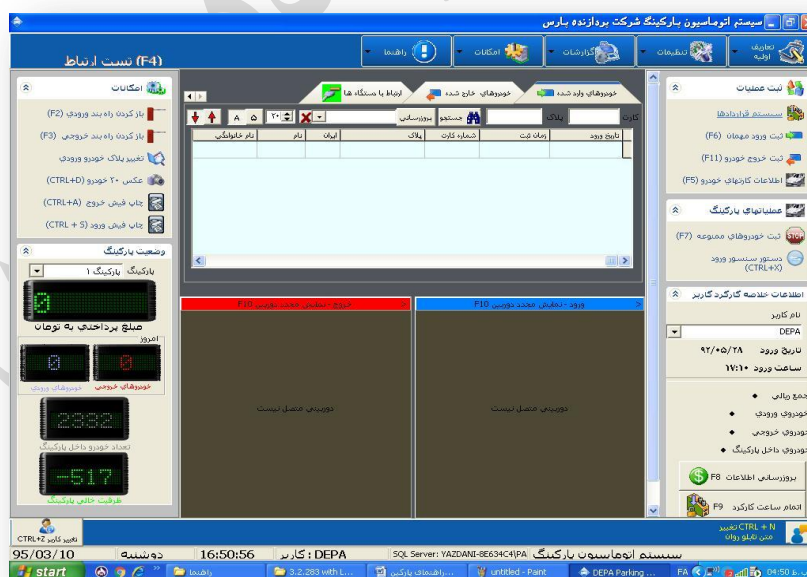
سیستم اتوماسیون پارکینگ شرکت پردازنده پارس

تعاریف اولیه | تنظیمات | گزارشات | امکانات | راهنما

(F4) تست ارتباط

ثبت عملیات
سیستم قراردادها
ثبت ورود مهمان (F6)
ثبت خروج خودرو (F11)
اطلاعات کارتهای خودرو (F5)

عملیاتهای پارکینگ
ثبت خودروهای ممنوعه (F7)
دستور سنسور ورود (CTRL+X)

اطلاعات خلاصه کارکرد کاربر
نام کاربر
DEPA
تاریخ ورود ۹۲/۰۵/۲۸
ساعت ورود ۱۷:۱۰

جمع ریالی
خودروی ورودی
خودروی خروجی
خودروی داخل پارکینگ

بروزرسانی اطلاعات F8
اتمام ساعت کارکرد F9

CTRL + N تغییر متن تابلو روان

خودروهای وارد شده | خودروهای خارج شده | ارتباط با دستگاه ها

کارت | پلاک | جستجو | بروزرسانی | ۲۰ | ۵ | A

| تاریخ ورود | زمان ثبت | شماره کارت | پلاک | ایران | نام | نام خانوادگی |
|---|---|---|---|---|---|---|

ورود - نمایش مجدد دوربین F10
دوربین متصل نیست

خروج - نمایش مجدد دوربین F11
دوربین متصل نیست

امکانات
باز کردن راه بند ورودی (F2)
باز کردن راه بند خروجی (F3)
تغییر پلاک خودرو ورودی
عکس ۲۰ خودرو (CTRL+D)
چاپ فیش خروج (CTRL+A)
چاپ فیش ورود (CTRL + S)

وضعیت پارکینگ
پارکینگ پارکینگ ۱
0
مبلغ پرداختی به تومان
امروز
0 0
خودروهای ورودی خودروهای خروجی
2332
تعداد خودرو داخل پارکینگ
-517
ظرفیت خالی پارکینگ

تغییر کاربر CTRL+Z

95/03/10 دوشنبه 16:50:56 کاربر : DEPA SQL Server: YAZDANI-8E634C4\PA سیستم اتوماسیون پارکینگ

start | راهنما | 3.2.283 with L... | راهنمای پارکینگ... | untitled - Paint | DEPA Parking... | FA | 04:50 ب.ظ